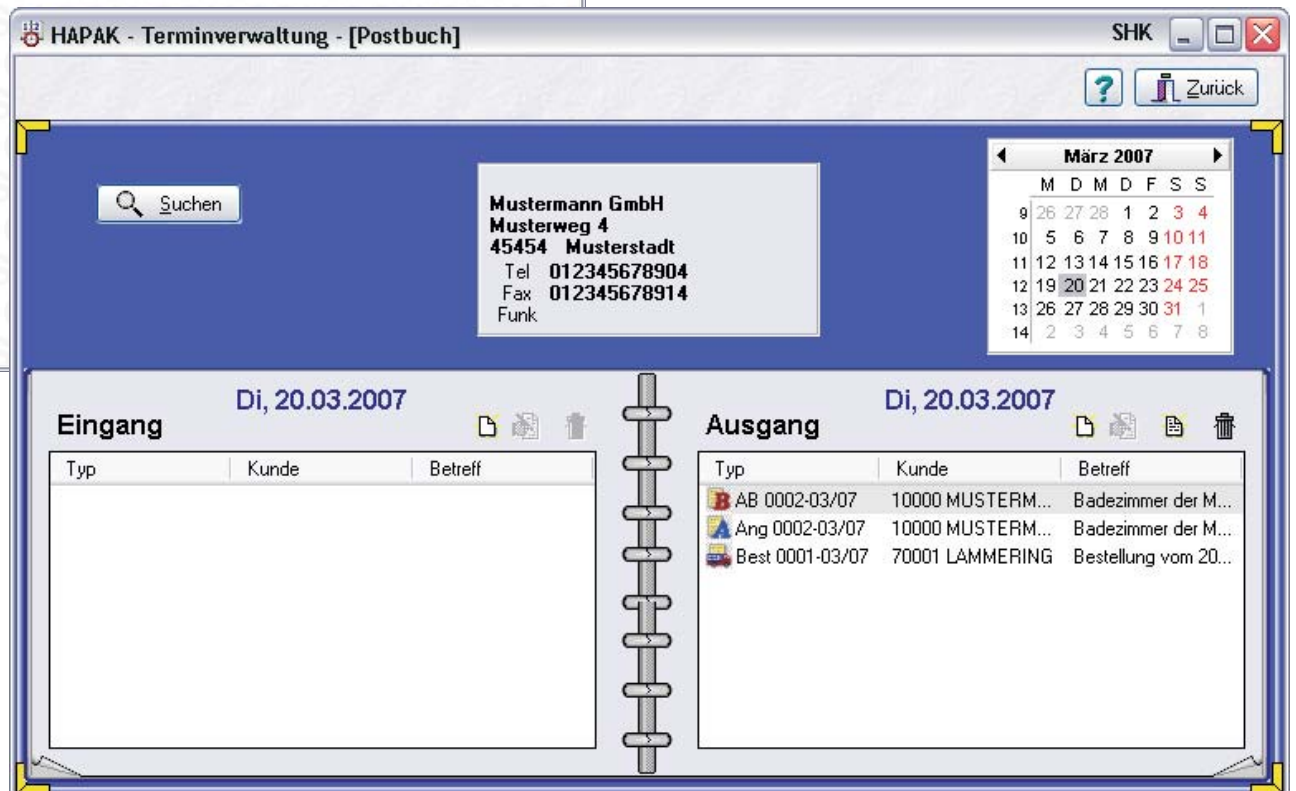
HAPAK - Terminverwaltung - [Postbuch]

SHK

?

Zurück

Suchen

Mustermann GmbH
Musterweg 4
45454 Musterstadt
Tel 012345678904
Fax 012345678914
Funk

März 2007

| | M | D | M | D | F | S | S |
|---|---|---|---|---|---|---|---|
| 9 | 26 | 27 | 28 | 1 | 2 | 3 | 4 |
| 10 | 5 | 6 | 7 | 8 | 9 | 10 | 11 |
| 11 | 12 | 13 | 14 | 15 | 16 | 17 | 18 |
| 12 | 19 | 20 | 21 | 22 | 23 | 24 | 25 |
| 13 | 26 | 27 | 28 | 29 | 30 | 31 | 1 |
| 14 | 2 | 3 | 4 | 5 | 6 | 7 | 8 |

Di, 20.03.2007

Eingang

| Typ | Kunde | Betreff |
|---|---|---|

Di, 20.03.2007

Ausgang

| Typ | Kunde | Betreff |
|---|---|---|
| AB 0002-03/07 | 10000 MUSTERM... | Badezimmer der M... |
| Ang 0002-03/07 | 10000 MUSTERM... | Badezimmer der M... |
| Best 0001-03/07 | 70001 LAMMERING | Bestellung vom 20... |